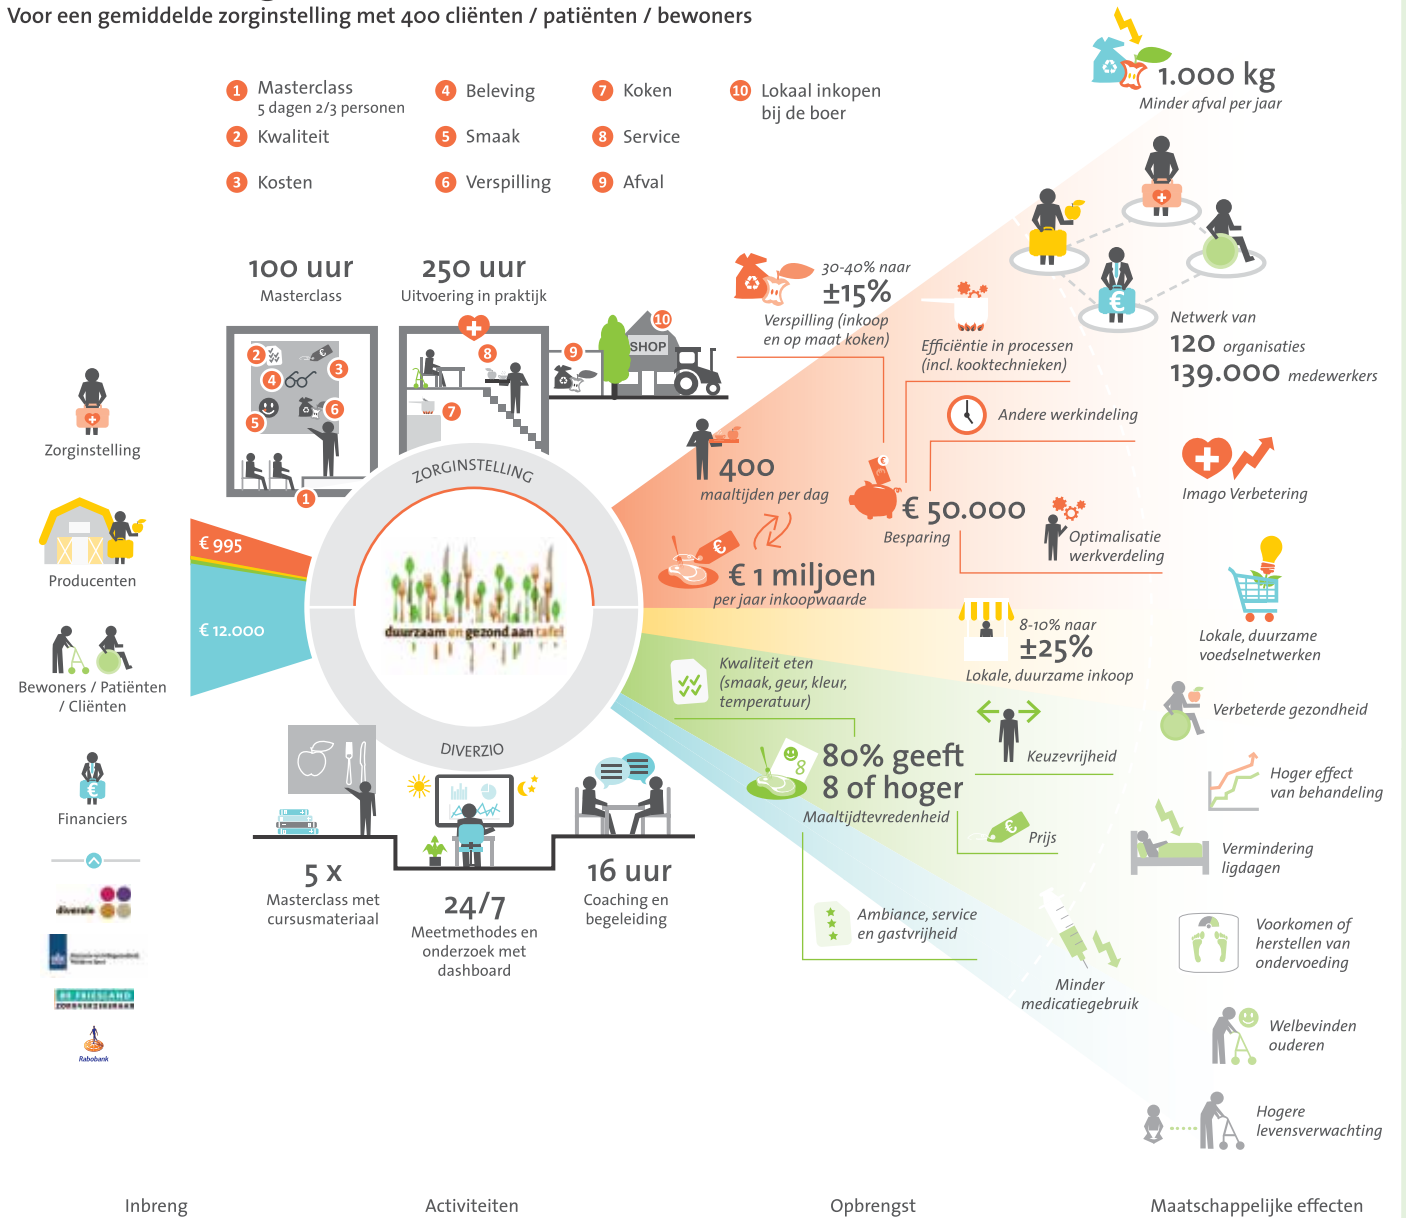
Voor een gemiddelde zorginstelling met 400 cliënten / patiënten / bewoners

1 Masterclass 5 dagen 2/3 personen
2 Kwaliteit
3 Kosten
4 Beleving
5 Smaak
6 Verspilling
7 Koken
8 Service
9 Afval
10 Lokaal inkopen bij de boer

1.000 kg
Minder afval per jaar

100 uur
Masterclass

250 uur
Uitvoering in praktijk

SHOP

30-40% naar
±15%
Verspilling (inkoop en op maat koken)

Efficiëntie in processen (incl. kooktechnieken)

Netwerk van
120 organisaties
139.000 medewerkers

Andere werkindeling

Zorginstelling

Producenten

Bewoners / Patiënten / Cliënten

Financiers

ZORGINSTELLING

DIVERZIO

duurzaam en gezond aan tafel

€ 995

€ 12.000

400
maaltijden per dag

€ 50.000
Besparing

Optimalisatie werkverdeling

Imago Verbetering

€ 1 miljoen
per jaar inkoopwaarde

8-10% naar
±25%
Lokale, duurzame inkoop

Lokale, duurzame voedselnetwerken

Kwaliteit eten (smaak, geur, kleur, temperatuur)

Keuzevrijheid

Verbeterde gezondheid

80% geeft 8 of hoger
Maaltijdtevredenheid

Hoger effect van behandeling

Prijs

Vermindering ligdagen

Ambiance, service en gastvrijheid

Voorkomen of herstellen van ondervoeding

Minder medicatiegebruik

Welbevinden ouderen

Hogere levensverwachting

5 x
Masterclass met cursusmateriaal

24/7
Meetmethodes en onderzoek met dashboard

16 uur
Coaching en begeleiding

diverzio

FRIESLAND

Rabobank

Inbreng
Activiteiten
Opbrengst
Maatschappelijke effecten